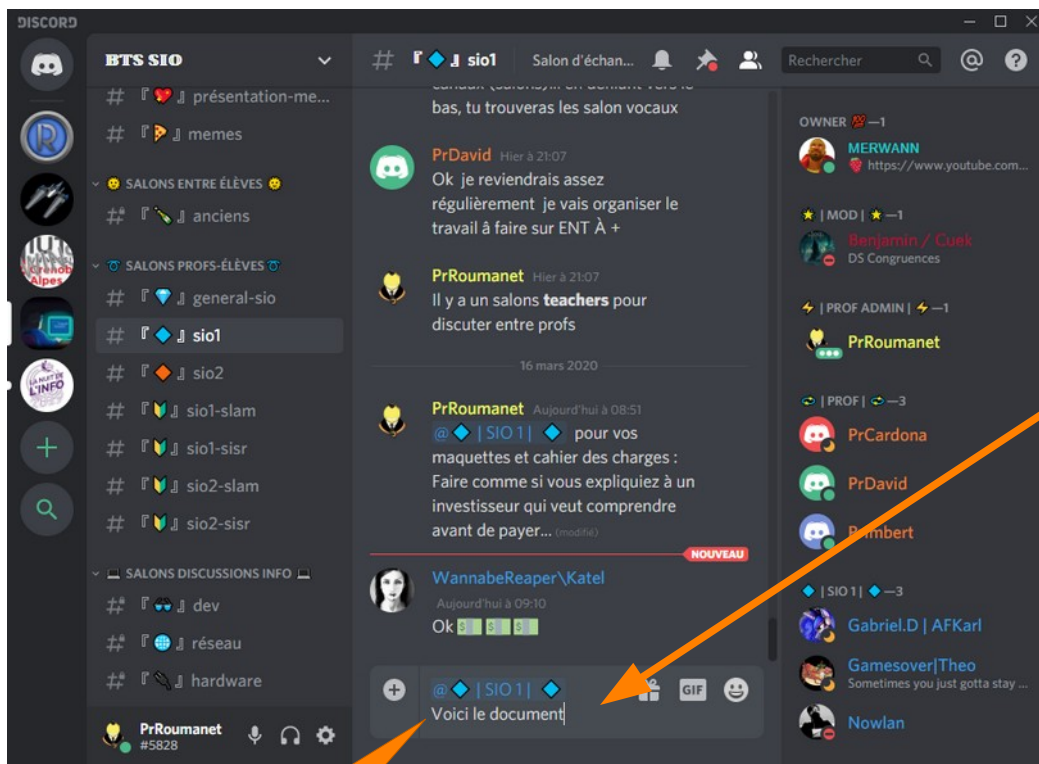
DISCORD

BTS SIO

# 『❤️』présentation-me...
# 『🍕』memes
SALONS ENTRE ÉLÈVES
# 『🍾』anciens
SALONS PROFS-ÉLÈVES
# 『💎』general-sio
# 『🔷』sio1
# 『🔶』sio2
# 『🔰』sio1-slam
# 『🔰』sio1-sisr
# 『🔰』sio2-slam
# 『🔰』sio2-sisr
SALONS DISCUSSIONS INFO
# 『👓』dev
# 『🌐』réseau
# 『📎』hardware

PrRoumanet
#5828

# 『🔷』sio1 Salon d'échan...

Rechercher

bas, tu trouveras les salon vocaux

PrDavid Hier à 21:07
Ok je reviendrais assez régulièrement je vais organiser le travail à faire sur ENT À +

PrRoumanet Hier à 21:07
Il y a un salons **teachers** pour discuter entre profs

16 mars 2020

PrRoumanet Aujourd'hui à 08:51
@🔷 | SIO 1 | 🔷 pour vos maquettes et cahier des charges : Faire comme si vous expliquez à un investisseur qui veut comprendre avant de payer... (modifié)

NOUVEAU

WannabeReaper\Katel
Aujourd'hui à 09:10
Ok

@🔷 | SIO 1 | 🔷
Voici le document

GIF

OWNER —1
MERWANN
https://www.youtube.com...
| MOD | —1
Benjamin / Cuek
DS Congruences
| PROF ADMIN | —1
PrRoumanet
| PROF | —3
PrCardona
PrDavid
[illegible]mbert
🔷 | SIO 1 | 🔷—3
Gabriel.D | AFKarl
Gamesover|Theo
Sometimes you just gotta stay ...
Nowlan